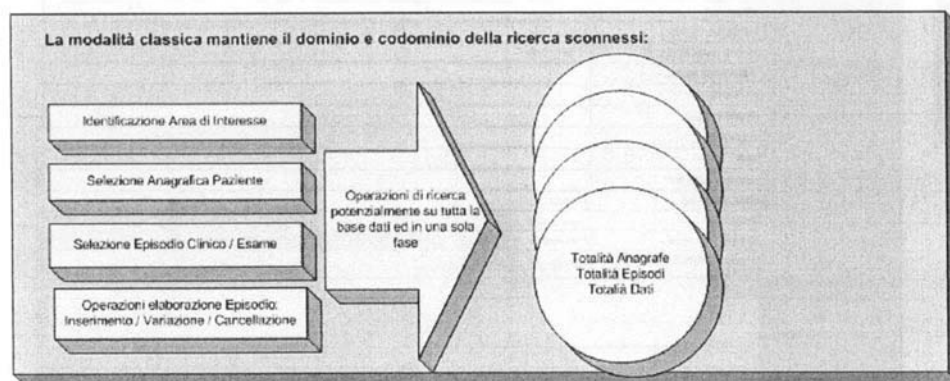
La modalità classica mantiene il dominio e codominio della ricerca sconnessi:

Identificazione Area di Interesse

Selezione Anagrafica Paziente

Selezione Episodio Clinico / Esame

Operazioni elaborazione Episodio: Inserimento / Variazione / Cancellazione

Operazioni di ricerca potenzialmente su tutta la base dati ed in una sola fase

Totalità Anagrafe
Totalità Episodi
Totalià Dati